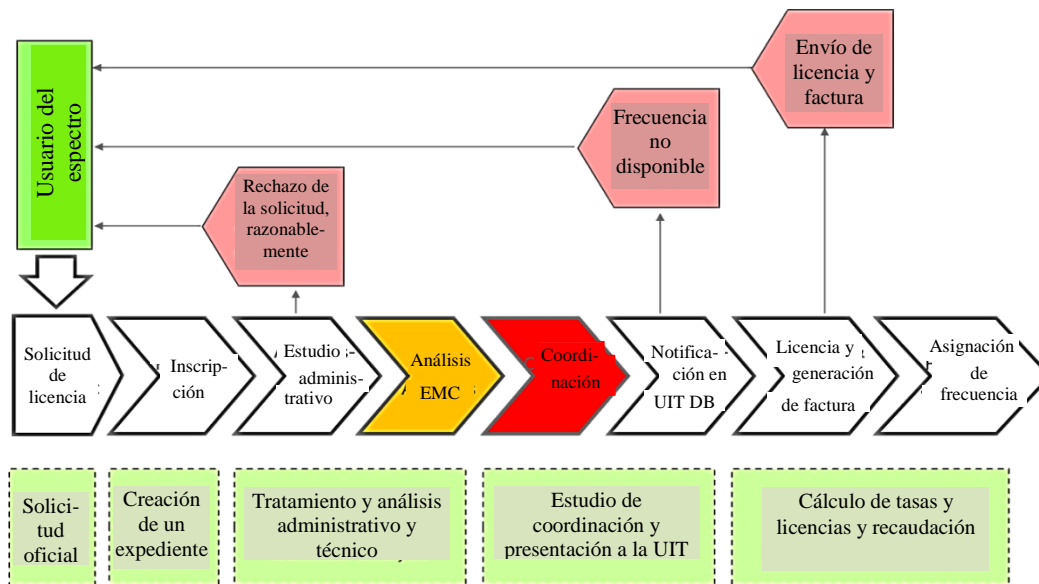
Usuario del espectro

Envío de licencia y factura

Frecuencia no disponible

Rechazo de la solicitud, razonablemente

Solicitud de licencia

Inscripción

Estudio administrativo

Análisis EMC

Coordinación

Notificación en UIT DB

Licencia y generación de factura

Asignación de frecuencia

Solicitud oficial

Creación de un expediente

Tratamiento y análisis administrativo y técnico

Estudio de coordinación y presentación a la UIT

Cálculo de tasas y licencias y recaudación